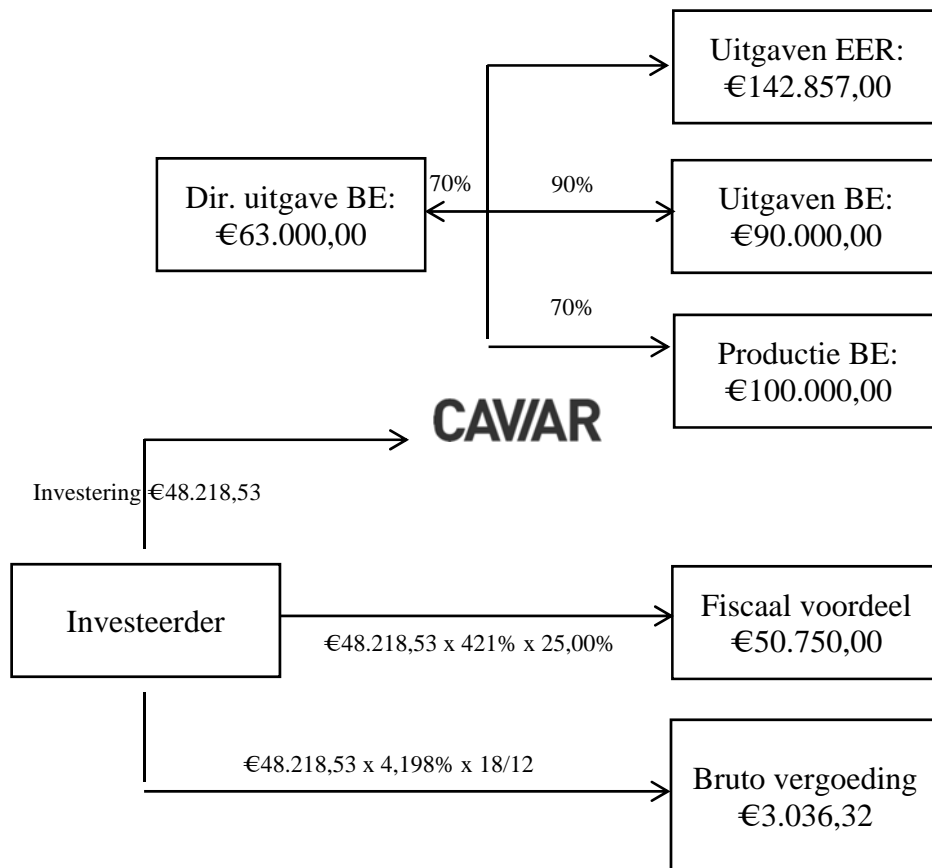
Uitgaven EER: €142.857,00

Dir. uitgave BE: €63.000,00

70%

90%

Uitgaven BE: €90.000,00

70%

Productie BE: €100.000,00

CAVIAR

Investering €48.218,53

Investeerder

€48.218,53 x 421% x 25,00%

Fiscaal voordeel €50.750,00

€48.218,53 x 4,198% x 18/12

Bruto vergoeding €3.036,32